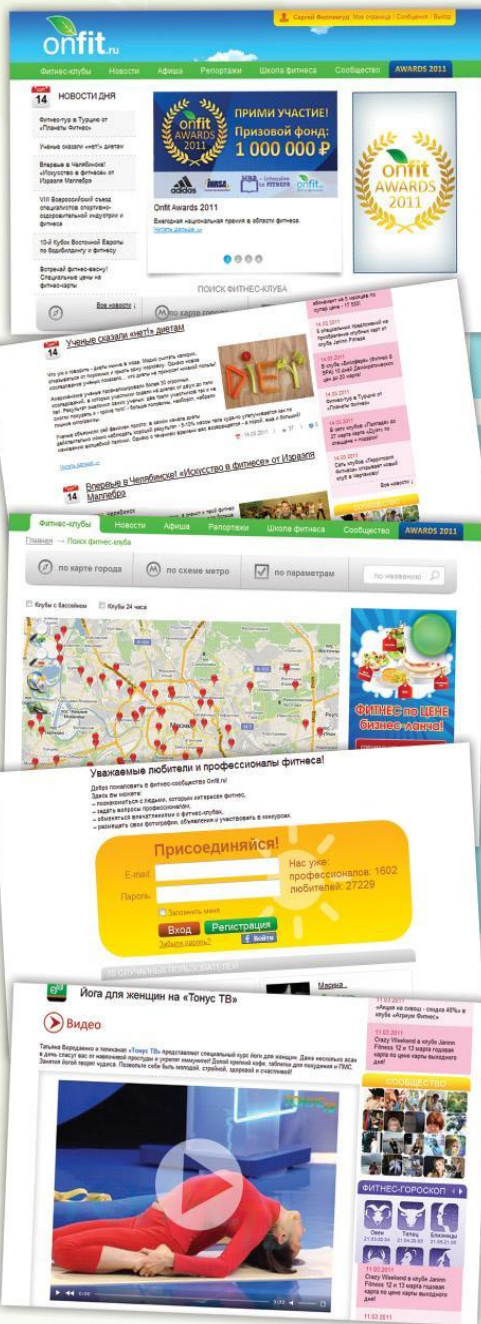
onfit.ru

Сергей Филлипуд Моя страница | Сообщения | Выход

Фитнес-клубы Новости Афиша Репортажи Школа фитнеса Сообщество AWARDS 2011

14 НОВОСТИ ДНЯ

Фитнес-тур в Турцию от «Планеты Фитнес»

Ученые сказали «нет» диетам

Впервые в Челябинске! «Искусство в фитнесе» от Изразля Маллебра

VIII Всероссийский съезд специалистов спортивно-оздоровительной индустрии и фитнеса

10-й Кубок Восточной Европы по бодибилдингу и фитнесу

Встречай фитнес-весну! Специальные цены на фитнес-карты

Все новости

onfit AWARDS 2011

ПРИМИ УЧАСТИЕ! Призовой фонд: 1 000 000 ₽

adidas

Onfit Awards 2011

Ежегодная национальная премия в области фитнеса.

Читать дальше

onfit AWARDS 2011

ПОИСК ФИТНЕС-КЛУБА

по карте города

14 Ученые сказали «нет» диетам

DIET

Читать дальше

14.03.2011

14 Впервые в Челябинске! «Искусство в фитнесе» от Изразля Маллебра

14.03.2011

14.03.2011

14.03.2011 Фитнес-тур в Турцию от «Планеты Фитнес»

14.03.2011

14.03.2011

Фитнес-клубы Новости Афиша Репортажи Школа фитнеса Сообщество AWARDS 2011

Главная → Поиск фитнес-клуба

по карте города по схеме метро по параметрам по названию

Клубы с бассейном Клубы 24 часа

Москва

ФИТНЕС по ЦЕНЕ бизнес-ланча!

Уважаемые любители и профессионалы фитнеса!

Добро пожаловать в фитнес-сообщество Onfit.ru!
Здесь вы можете:
- познакомиться с людьми, которых интересует фитнес,
- задать вопросы профессионалам,
- обменяться впечатлениями о фитнес-клубах,
- размещать свои фотографии, объявления и участвовать в конкурсах.

Присоединяйся!

E-mail:

Пароль:

Запомнить меня

Вход Регистрация

Забыли пароль?

Войти

Нас уже: профессионалов: 1602 любителей: 27229

10 СЛУЧАЙНЫХ ПОЛЬЗОВАТЕЛЕЙ

Йога для женщин на «Тонус ТВ»

Видео

Татьяна Бородавко и телеканал «Тонус ТВ» представляют специальный курс йоги для женщин. Даже несколько асан в день спасут вас от маленькой простуды и укрепят иммунитет! Долой крепкий кофе, таблетки для похудения и ПМС. Занятия йогой творят чудеса. Позвольте себе быть молодой, стройной, здоровой и счастливой!

11.03.2011 «Акция на совах - скидка 40% в клубе «Атриум Фитнес»

11.03.2011 Crazy Weekend в клубе Janinn Fitness 12 и 13 марта годовая карта по цене карты выходного дня!

СООБЩЕСТВО

ФИТНЕС-ГОРОСКОП

Овен Телец Близнецы

11.03.2011 Crazy Weekend в клубе Janinn Fitness 12 и 13 марта годовая карта по цене карты выходного дня!

0:00 3:32